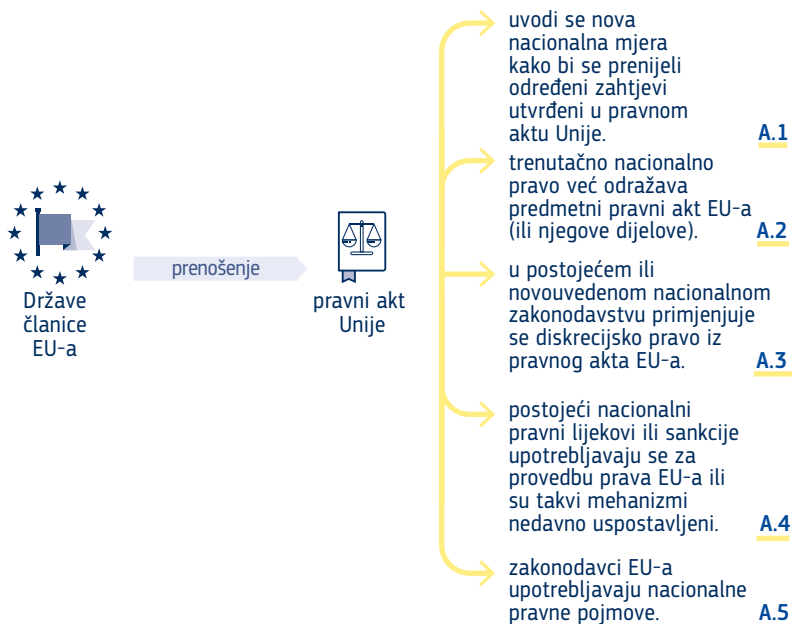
Države članice EU-a

prenošenje

pravni akt Unije

uvodi se nova nacionalna mjera kako bi se prenijeli određeni zahtjevi utvrđeni u pravnom aktu Unije. A.1

trenutačno nacionalno pravo već odražava predmetni pravni akt EU-a (ili njegove dijelove). A.2

u postojećem ili novouvedenom nacionalnom zakonodavstvu primjenjuje se diskrecijsko pravo iz pravnog akta EU-a. A.3

postojeći nacionalni pravni lijekovi ili sankcije upotrebljavaju se za provedbu prava EU-a ili su takvi mehanizmi nedavno uspostavljeni. A.4

zakonodavci EU-a upotrebljavaju nacionalne pravne pojmove. A.5